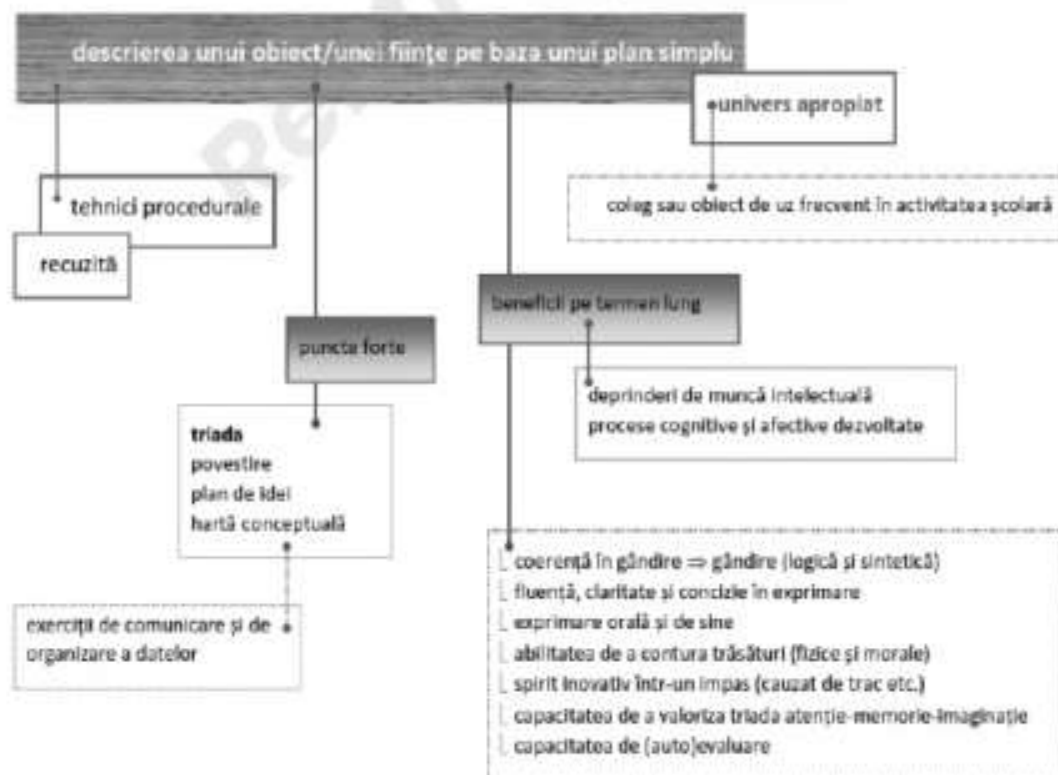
descrierea unui obiect/unei ființe pe baza unui plan simplu

univers apropiat

coleg sau obiect de uz frecvent în activitatea școlară

tehnici procedurale

recuzită

beneficii pe termen lung

puncte forte

deprinderi de muncă intelectuală
procese cognitive și afective dezvoltate

triada
povestire
plan de idei
hartă conceptuală

exerciții de comunicare și de organizare a datelor

coerență în gândire ⇒ gândire (logică și sintetică)
fluență, claritate și concizie în exprimare
exprimare orală și de sine
abilitatea de a contura trăsături (fizice și morale)
spirit inovativ într-un impas (cauzat de trac etc.)
capacitatea de a valoriza triada atenție-memorie-imaginație
capacitatea de (auto)evaluare